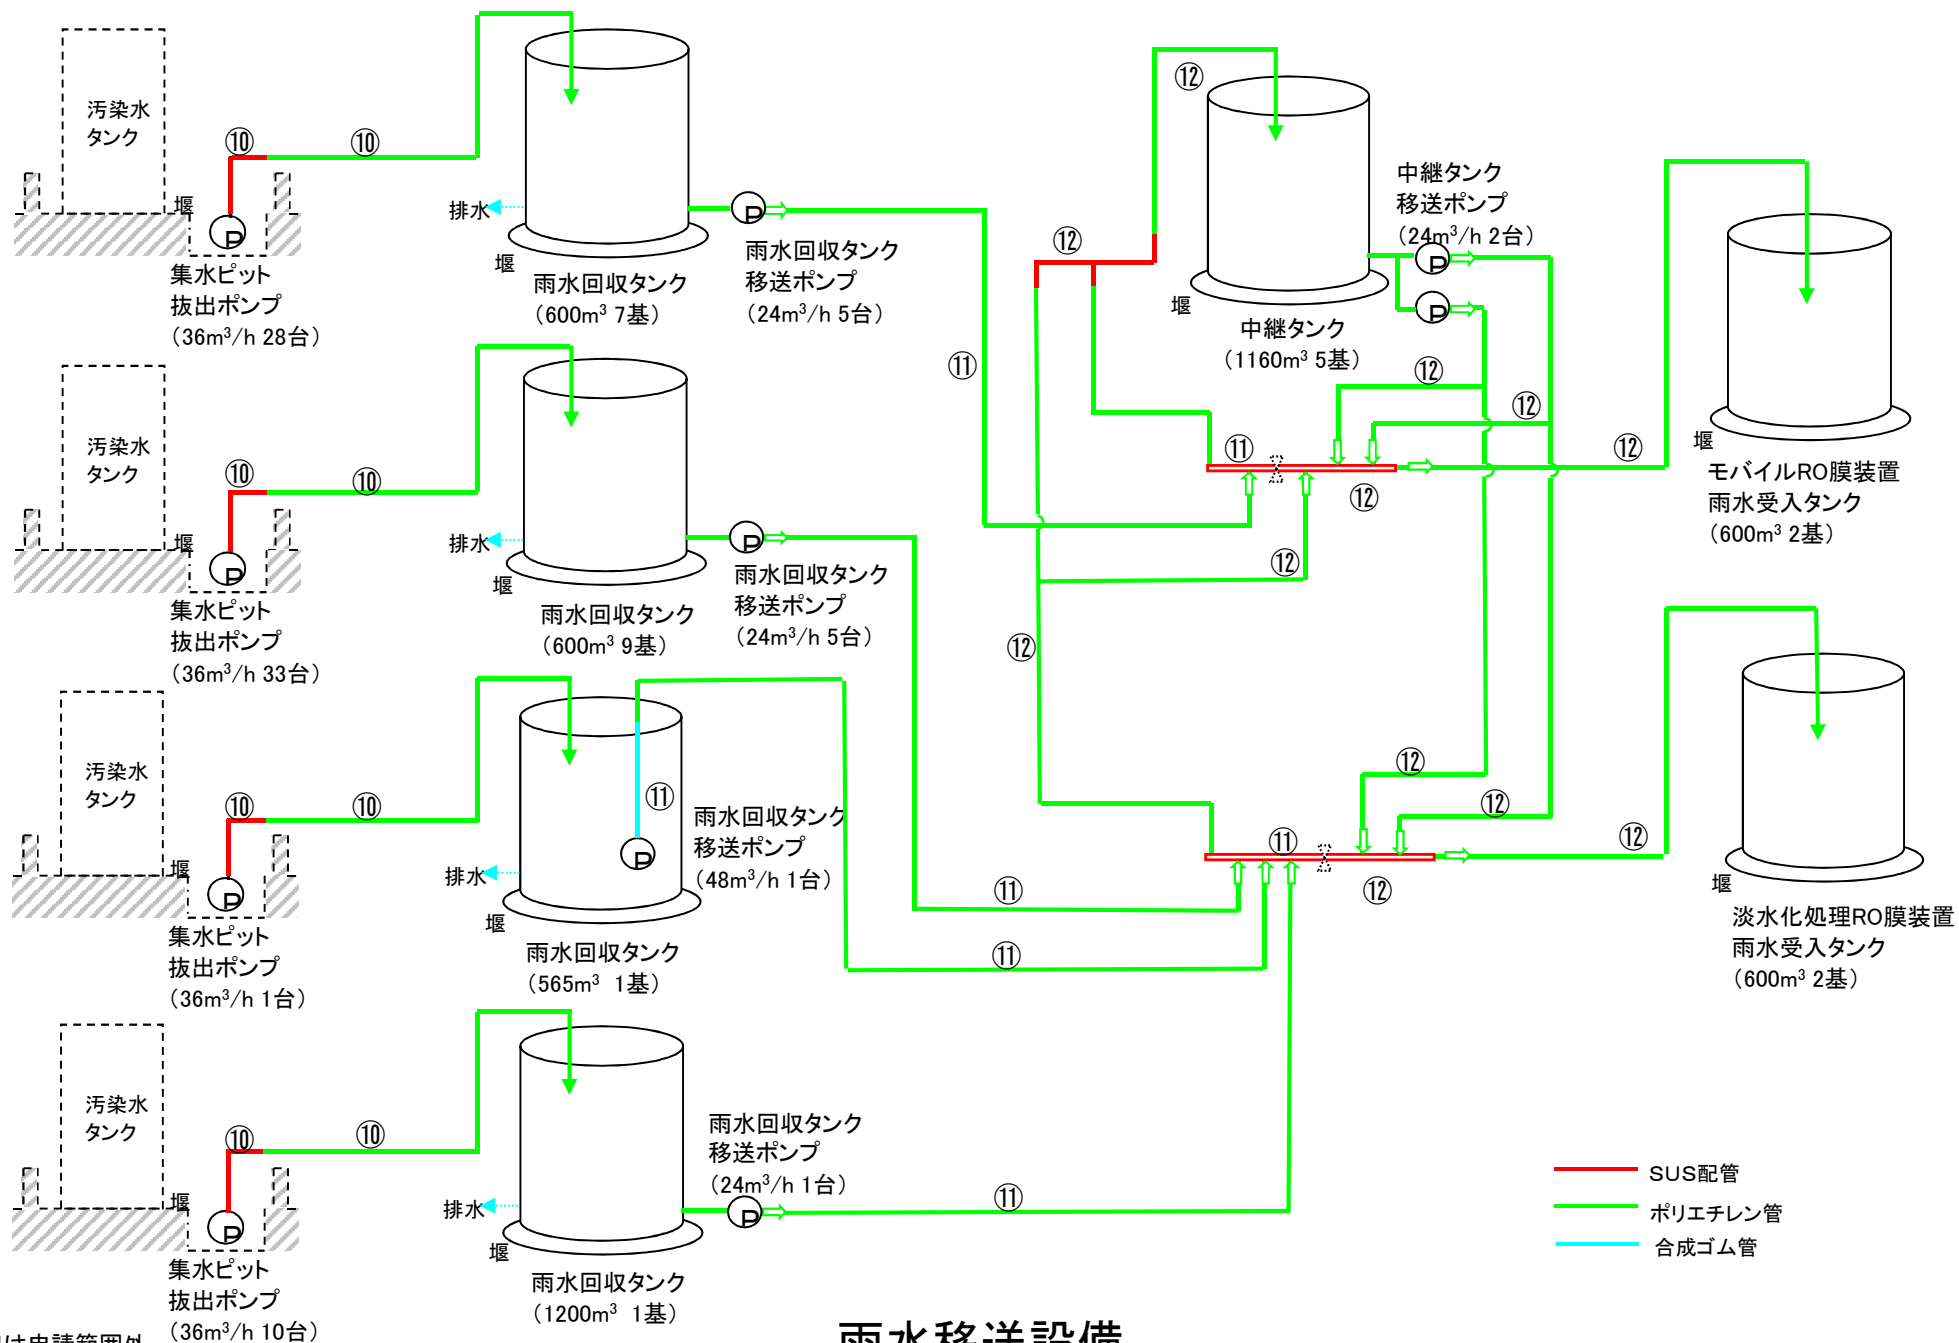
汚染水
タンク

⑩
⑩
堰
P
集水ピット
抜出ポンプ
（36m³/h 28台）

排水
堰
雨水回収タンク
（600m³ 7基）
P
雨水回収タンク
移送ポンプ
（24m³/h 5台）

汚染水
タンク
⑩
⑩
堰
P
集水ピット
抜出ポンプ
（36m³/h 33台）

排水
堰
雨水回収タンク
（600m³ 9基）
P
雨水回収タンク
移送ポンプ
（24m³/h 5台）

汚染水
タンク
⑩
⑩
堰
P
集水ピット
抜出ポンプ
（36m³/h 1台）

排水
堰
⑪
P
雨水回収タンク
移送ポンプ
（48m³/h 1台）
雨水回収タンク
（565m³ 1基）

汚染水
タンク
⑩
⑩
堰
P
集水ピット
抜出ポンプ
（36m³/h 10台）

排水
堰
雨水回収タンク
（1200m³ 1基）
P
雨水回収タンク
移送ポンプ
（24m³/h 1台）

⑪
⑪
⑪
⑪
⑪

⑫
⑫
中継タンク
移送ポンプ
（24m³/h 2台）
P
P
堰
中継タンク
（1160m³ 5基）
⑫
⑫
⑪
⑫
⑫
⑫
⑫

⑫
⑫
⑪
⑫
⑫

堰
モバイルRO膜装置
雨水受入タンク
（600m³ 2基）

堰
淡水化処理RO膜装置
雨水受入タンク
（600m³ 2基）

SUS配管
ポリエチレン管
合成ゴム管

は申請範囲外

雨水移送設備